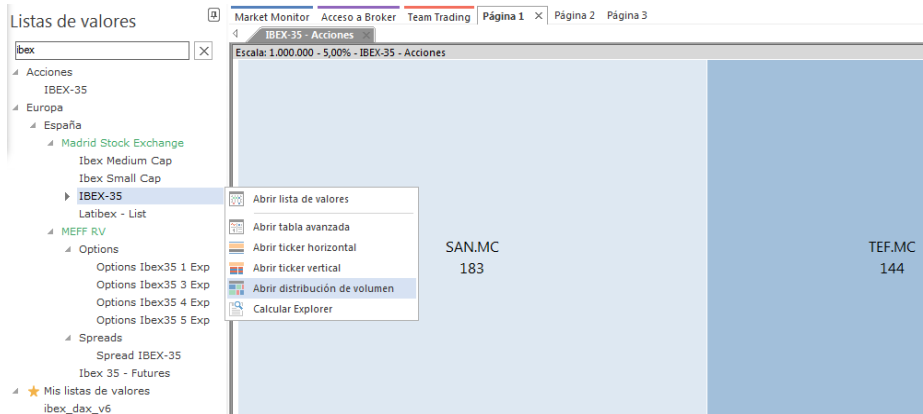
Listas de valores

ibex

Acciones
IBEX-35
Europa
España
Madrid Stock Exchange
Ibex Medium Cap
Ibex Small Cap
IBEX-35
Latibex - List
MEFF RV
Options
Options Ibex35 1 Exp
Options Ibex35 3 Exp
Options Ibex35 4 Exp
Options Ibex35 5 Exp
Spreads
Spread IBEX-35
Ibex 35 - Futures
Mis listas de valores
ibex_dax_v6

Abrir lista de valores
Abrir tabla avanzada
Abrir ticker horizontal
Abrir ticker vertical
Abrir distribución de volumen
Calcular Explorer

Market Monitor | Acceso a Broker | Team Trading | Página 1 | Página 2 | Página 3

IBEX-35 - Acciones

Escala: 1.000.000 - 5,00% - IBEX-35 - Acciones

SAN.MC
183

TEF.MC
144